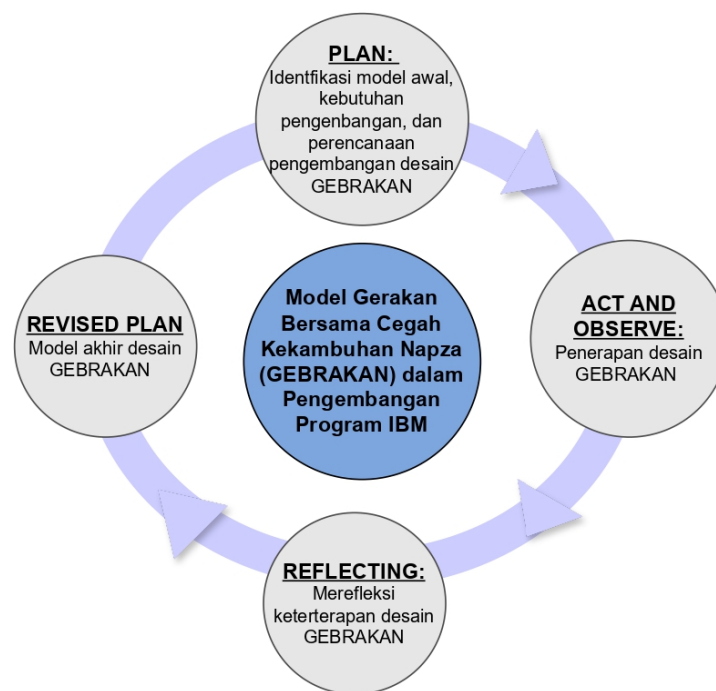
PLAN:
Identfikasi model awal, kebutuhan pengenbangan, dan perencanaan pengembangan desain GEBRAKAN

ACT AND OBSERVE:
Penerapan desain GEBRAKAN

Model Gerakan Bersama Cegah Kekambuhan Napza (GEBRAKAN) dalam Pengembangan Program IBM

REVISED PLAN
Model akhir desain GEBRAKAN

REFLECTING:
Merefleksi keterterapan desain GEBRAKAN